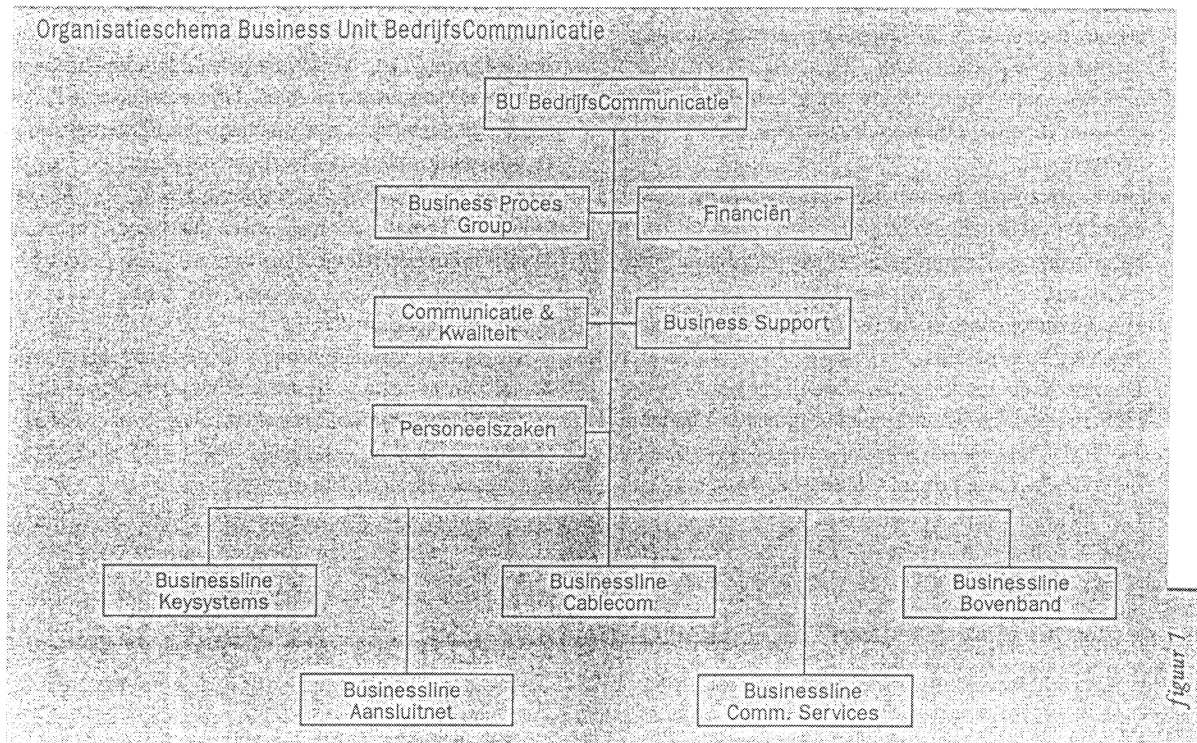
Organisatieschema Business Unit BedrijfsCommunicatie

BU BedrijfsCommunicatie

Business Proces Group

Financiën

Communicatie & Kwaliteit

Business Support

Personeelszaken

Businessline Keysystems

Businessline Cablecom

Businessline Bovenband

Businessline Aansluitnet

Businessline Comm. Services

figuur 1